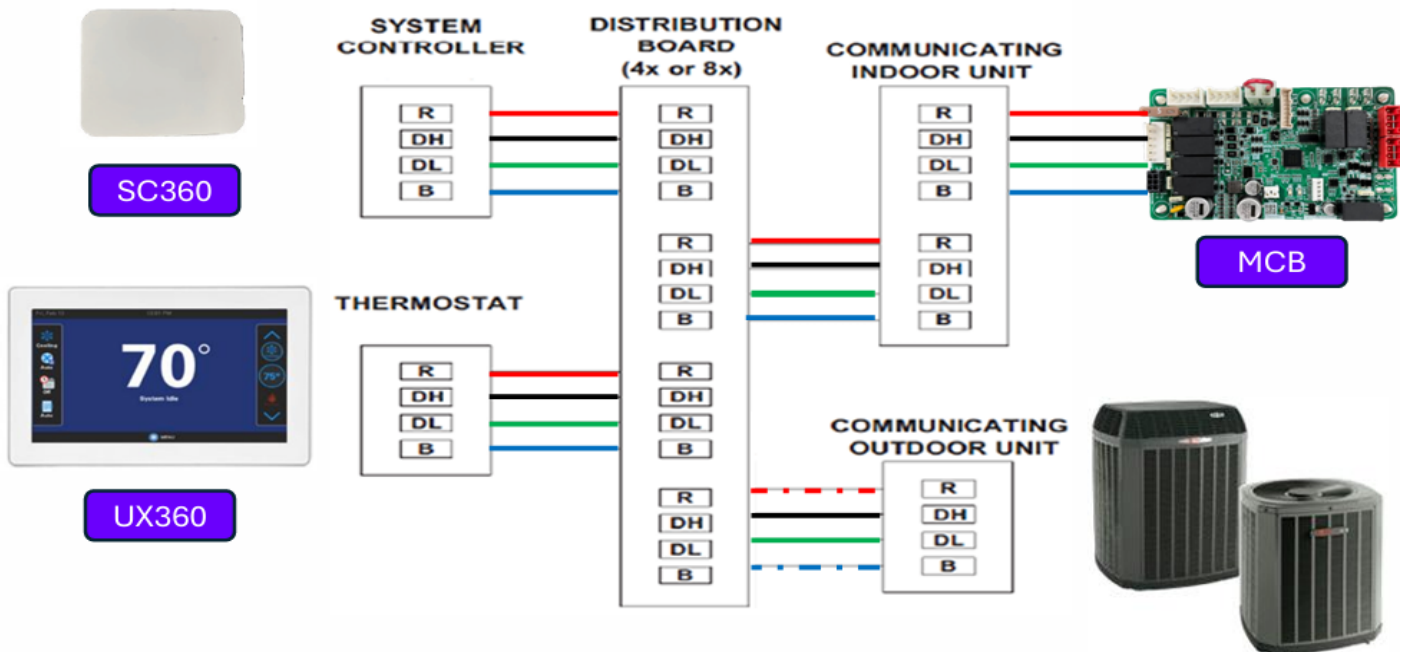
SC360

SYSTEM CONTROLLER

R
DH
DL
B

DISTRIBUTION BOARD (4x or 8x)

R
DH
DL
B

R
DH
DL
B

R
DH
DL
B

R
DH
DL
B

COMMUNICATING INDOOR UNIT

R
DH
DL
B

R
DH
DL
B

MCB

THERMOSTAT

R
DH
DL
B

70°

System Idle

75°

UX360

COMMUNICATING OUTDOOR UNIT

R
DH
DL
B